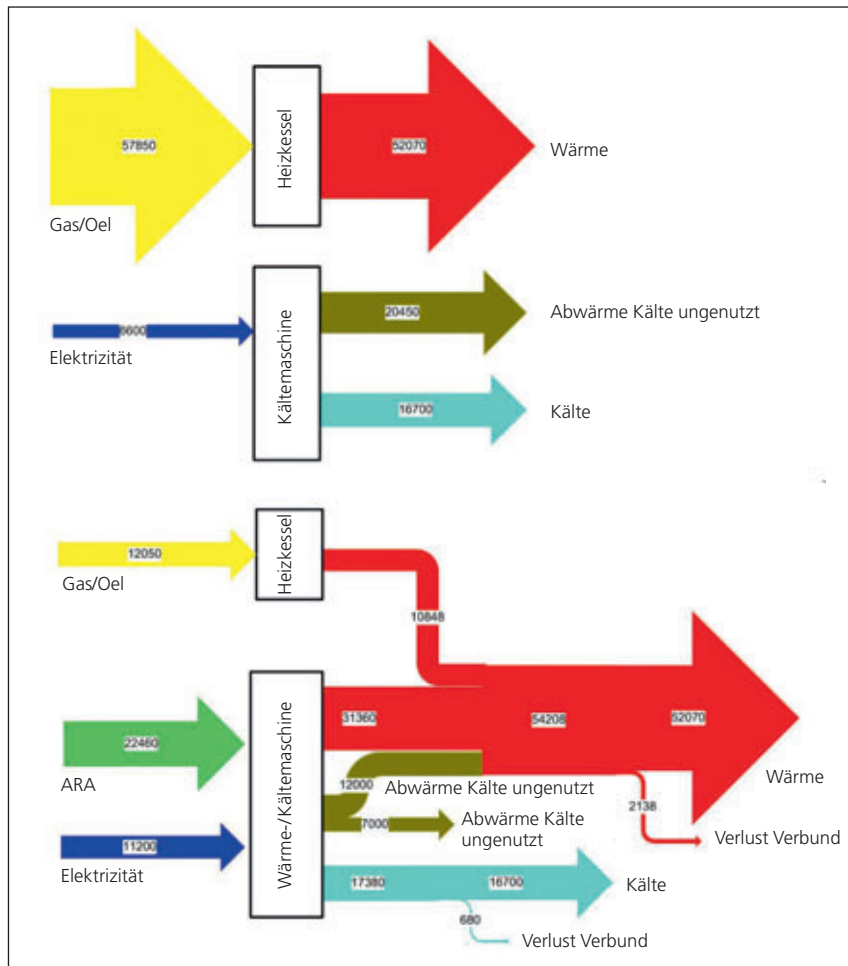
57850

Gas/Oel

Heizkessel

52070

Wärme

8600

Elektrizität

Kältemaschine

20450

Abwärme Kälte ungenutzt

16700

Kälte

12050

Gas/Oel

Heizkessel

10848

22460

ARA

11200

Elektrizität

Wärme-/Kältemaschine

31360

54208

52070

Wärme

12000

Abwärme Kälte ungenutzt

7000

Abwärme Kälte ungenutzt

2138

Verlust Verbund

17380

16700

Kälte

680

Verlust Verbund